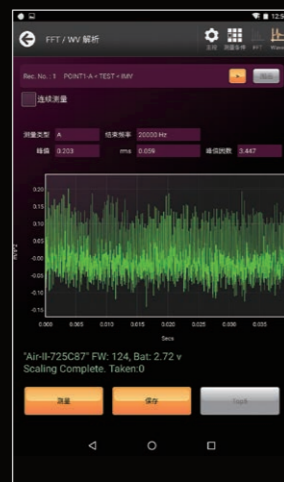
12:5

FFT / WV 解析

Rec. No.: 1 POINT1-A > TEST > IMV

連続測量

測量類型 A 结束频率 20000 Hz

峰值 0.203 rms 0.059 峰值因数 3.447

0.20
0.15
0.10
0.05
0.00
-0.05
-0.10
-0.15

RMS

Secs

0.000 0.005 0.010 0.015 0.020 0.025 0.030 0.035

"Air-II-725C87" FW: 124, Bat: 2.72 v
Scaling Complete. Taken:0

测量

保存

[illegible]